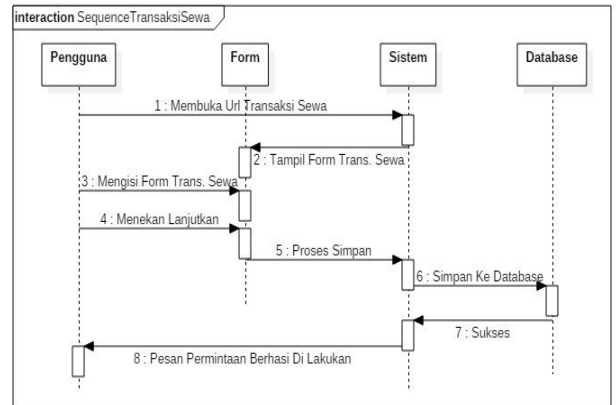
interaction SequenceTransaksiSewa

Pengguna

Form

Sistem

Database

1 : Membuka Url Transaksi Sewa

2 : Tampil Form Trans. Sewa

3 : Mengisi Form Trans. Sewa

4 : Menekan Lanjutkan

5 : Proses Simpan

6 : Simpan Ke Database

7 : Sukses

8 : Pesan Permintaan Berhasi Di Lakukan